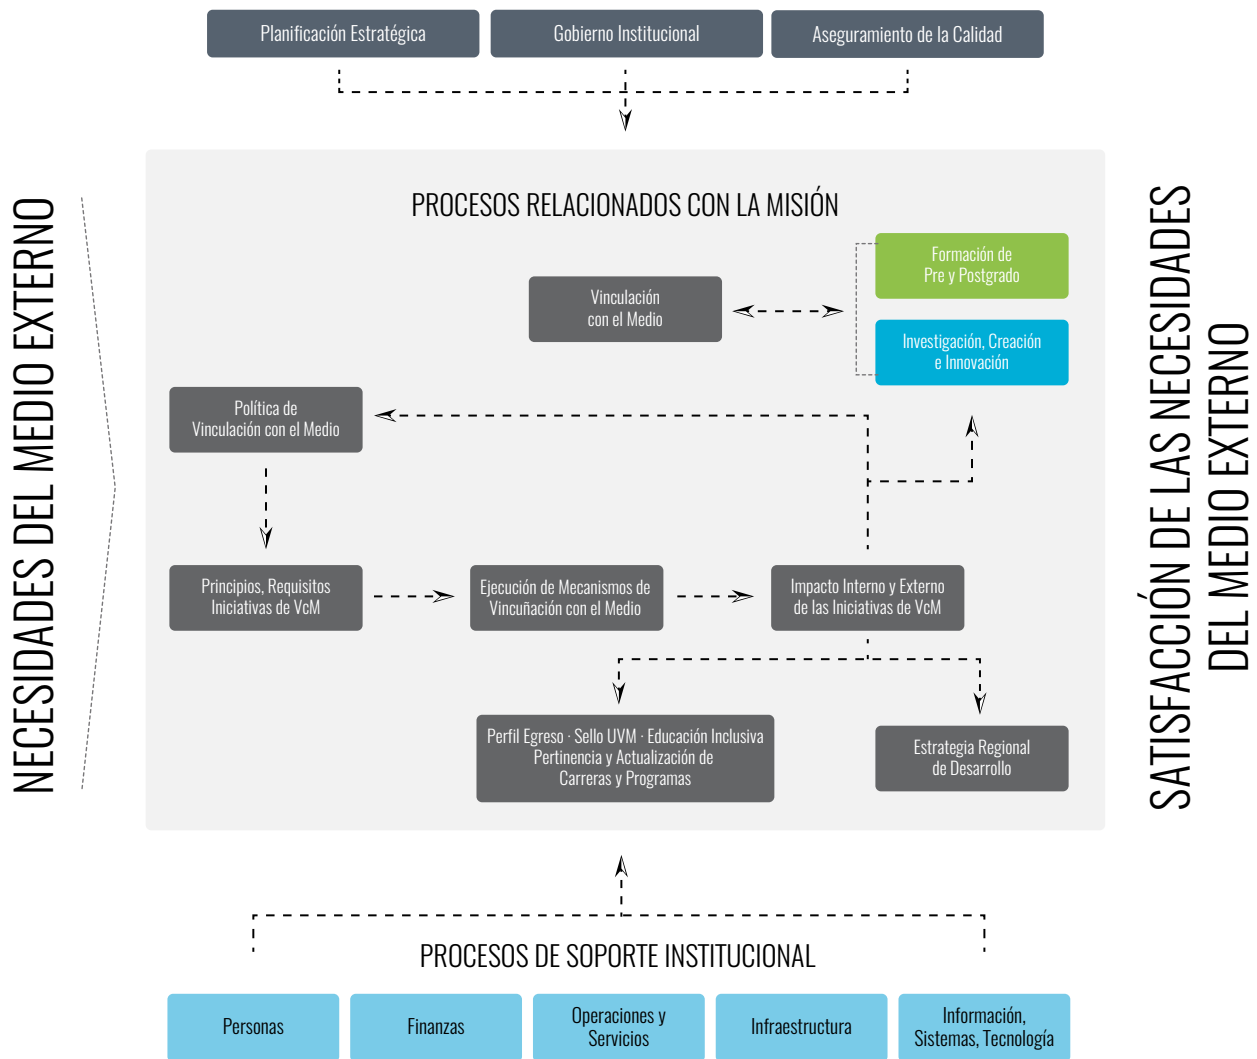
Planificación Estratégica

Gobierno Institucional

Aseguramiento de la Calidad

NECESIDADES DEL MEDIO EXTERNO

PROCESOS RELACIONADOS CON LA MISIÓN

Vinculación con el Medio

Formación de Pre y Postgrado

Investigación, Creación e Innovación

Política de Vinculación con el Medio

Principios, Requisitos Iniciativas de VcM

Ejecución de Mecanismos de Vincuñación con el Medio

Impacto Interno y Externo de las Iniciativas de VcM

Perfil Egreso · Sello UVM · Educación Inclusiva Pertinencia y Actualización de Carreras y Programas

Estrategia Regional de Desarrollo

SATISFACCIÓN DE LAS NECESIDADES DEL MEDIO EXTERNO

PROCESOS DE SOPORTE INSTITUCIONAL

Personas

Finanzas

Operaciones y Servicios

Infraestructura

Información, Sistemas, Tecnología